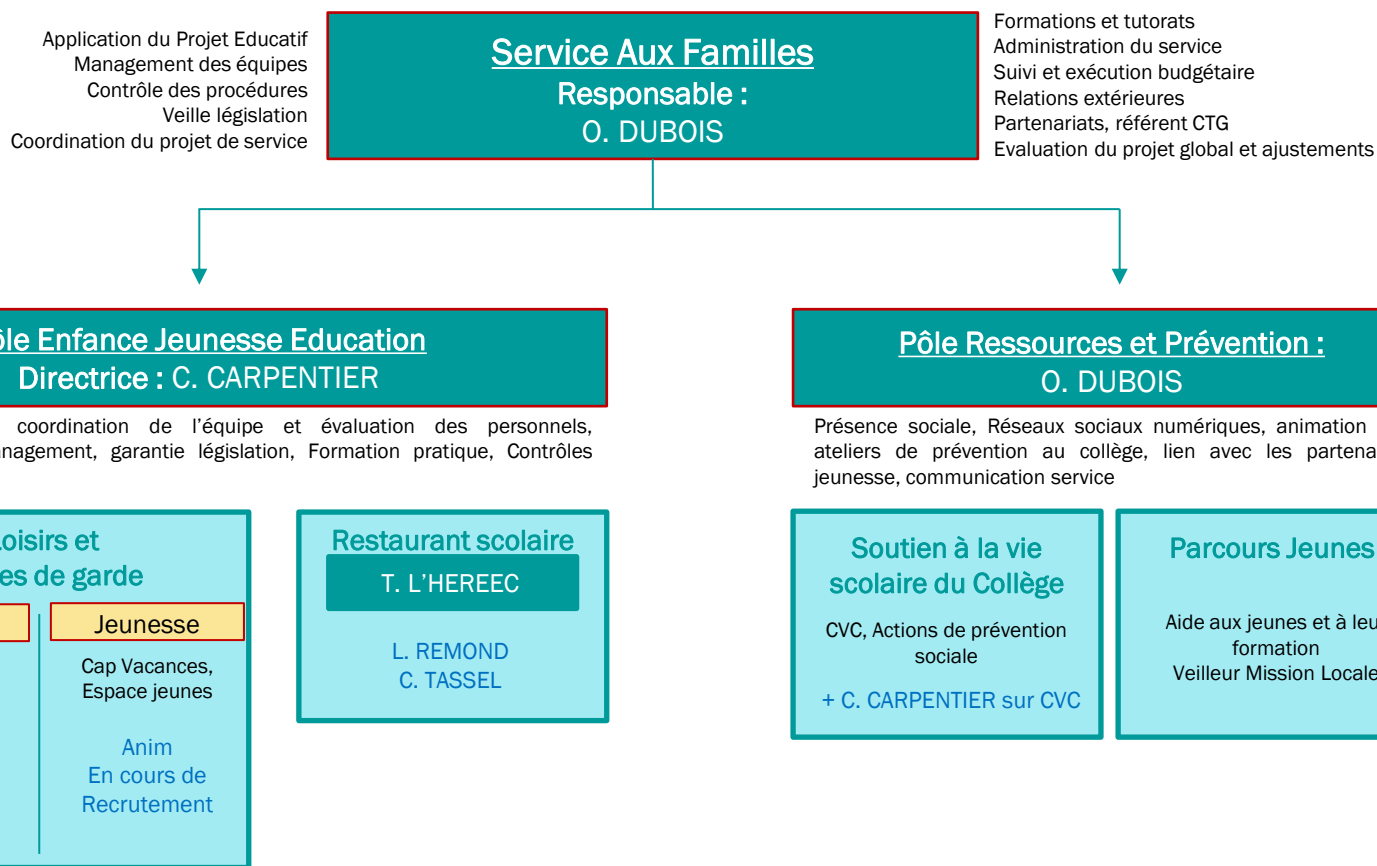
Application du Projet Educatif
Management des équipes
Contrôle des procédures
Veille législation
Coordination du projet de service

Service Aux Familles
Responsable :
O. DUBOIS

Formations et tutorats
Administration du service
Suivi et exécution budgétaire
Relations extérieures
Partenariats, référent CTG
Evaluation du projet global et ajustements

ôle Enfance Jeunesse Education
Directrice : C. CARPENTIER

coordination de l'équipe et évaluation des personnels, nagement, garantie législation, Formation pratique, Contrôles

oisirs et
es de garde

Jeunesse

Cap Vacances,
Espace jeunes

Anim
En cours de
Recrutement

Restaurant scolaire
T. L'HEREEC

L. REMOND
C. TASSEL

Pôle Ressources et Prévention :
O. DUBOIS

Présence sociale, Réseaux sociaux numériques, animation ateliers de prévention au collège, lien avec les partena jeunesse, communication service

Soutien à la vie
scolaire du Collège

CVC, Actions de prévention
sociale

+ C. CARPENTIER sur CVC

Parcours Jeunes

Aide aux jeunes et à leu
formation
Veilleur Mission Locale